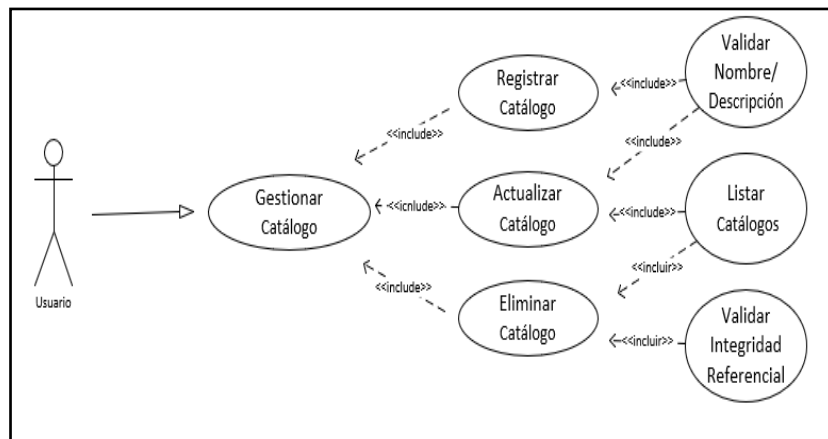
Usuario

Gestionar Catálogo

<<include>>

<<icnlude>>

<<include>>

Registrar Catálogo

Actualizar Catálogo

Eliminar Catálogo

<<include>>

<<include>>

<<include>>

<<incluir>>

<<incluir>>

Validar Nombre/ Descripción

Listar Catálogos

Validar Integridad Referencial